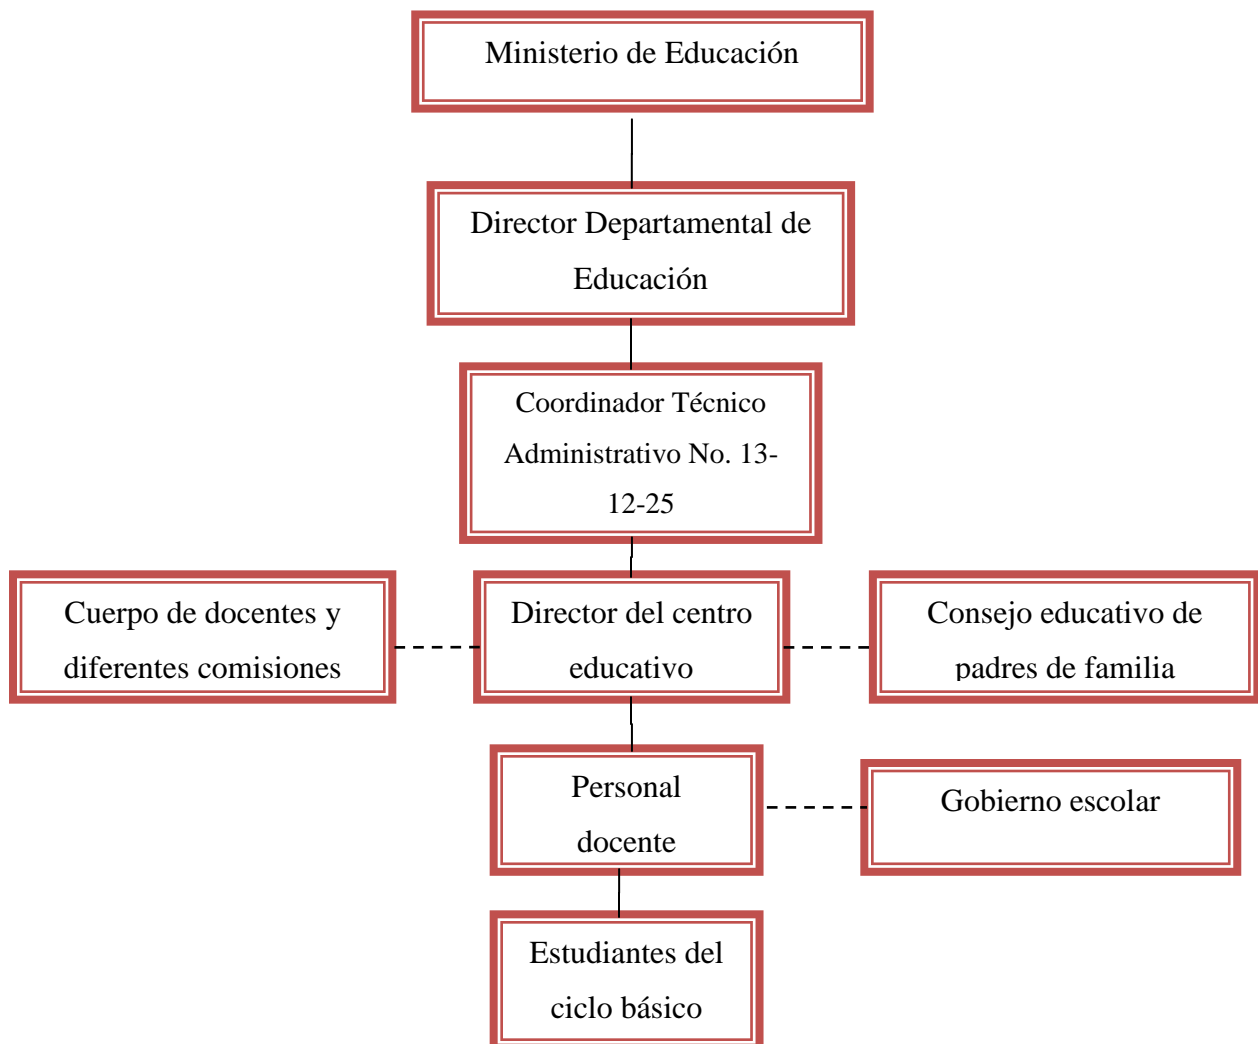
Ministerio de Educación

Director Departamental de Educación

Coordinador Técnico Administrativo No. 13-12-25

Cuerpo de docentes y diferentes comisiones

Director del centro educativo

Consejo educativo de padres de familia

Personal docente

Gobierno escolar

Estudiantes del ciclo básico